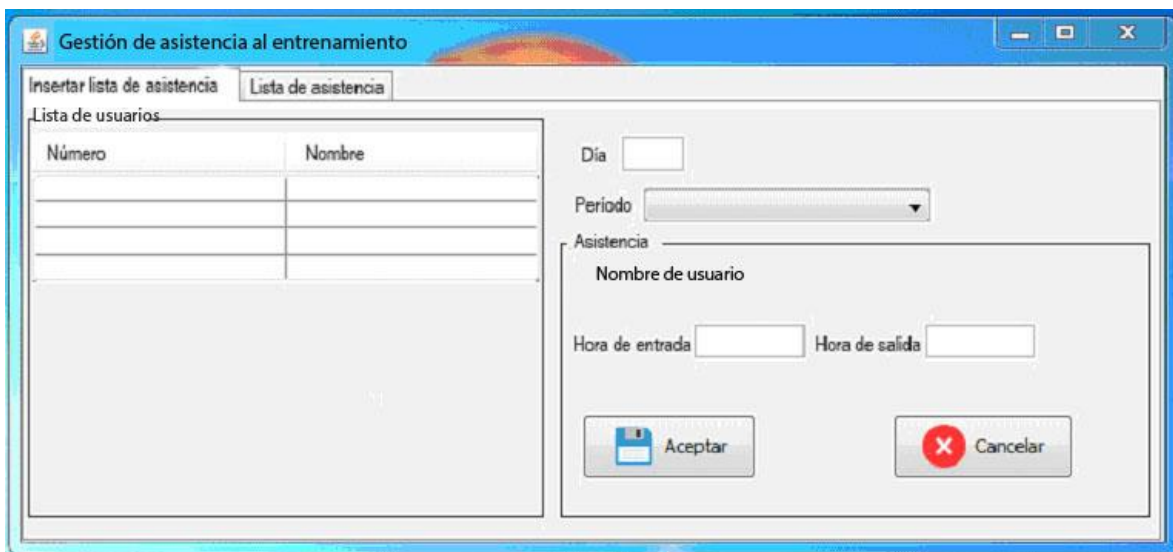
Gestión de asistencia al entrenamiento

Insertar lista de asistencia | Lista de asistencia

Lista de usuarios

| Número | Nombre |
|---|---|
| | |
| | |
| | |
| | |

Día

Periodo

Asistencia

Nombre de usuario

Hora de entrada | Hora de salida

Aceptar

Cancelar